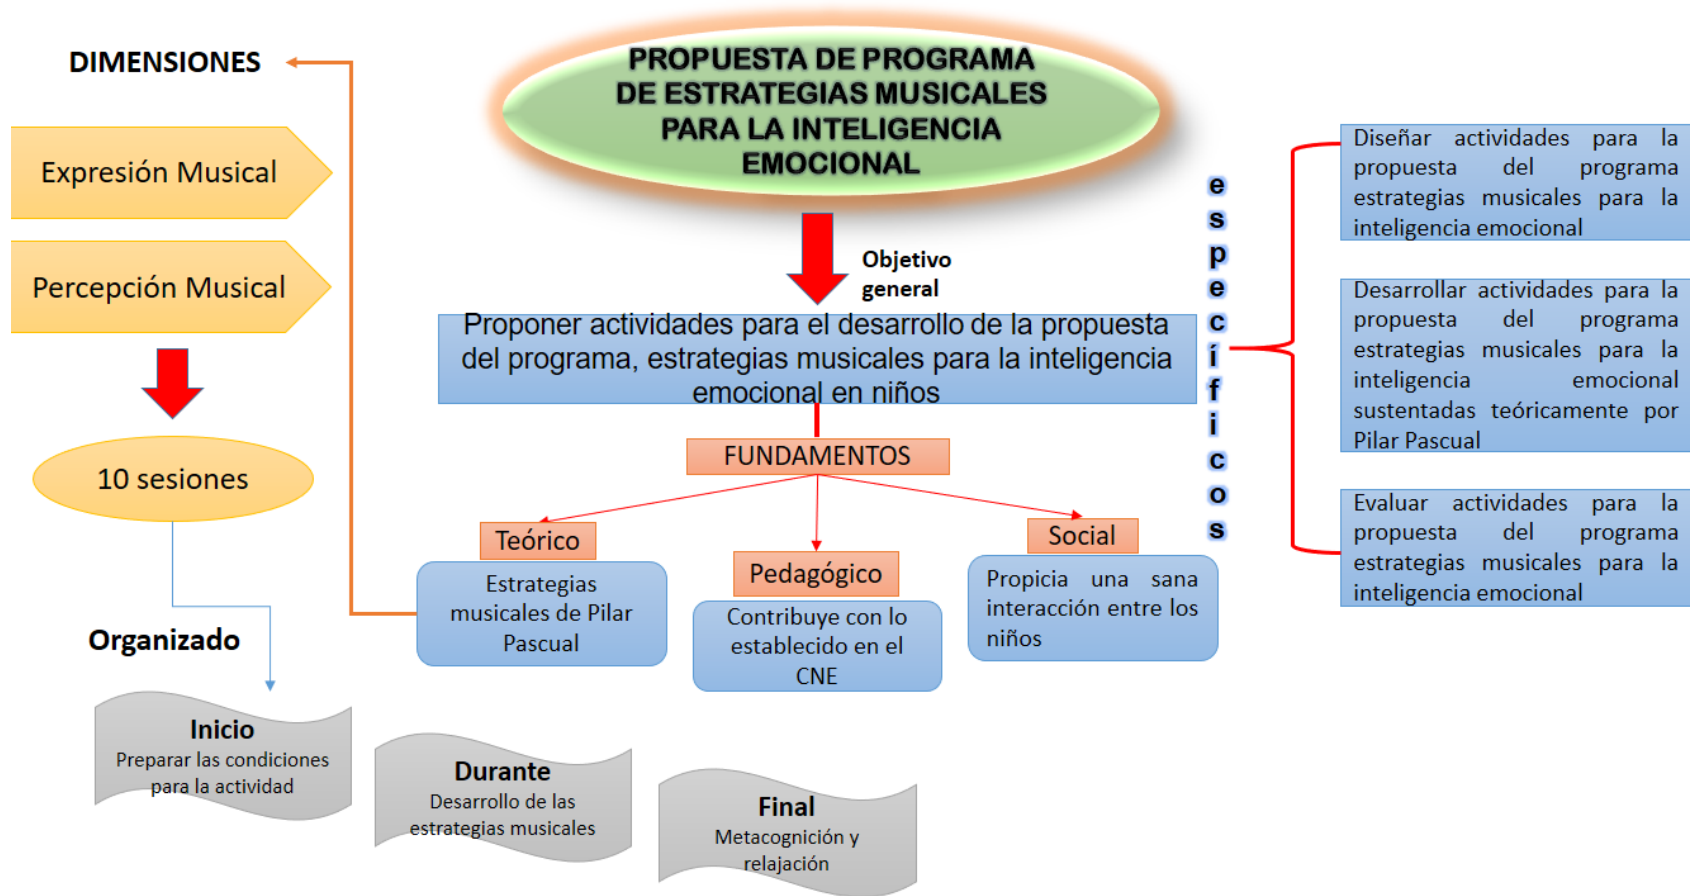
DIMENSIONES

Expresión Musical

Percepción Musical

10 sesiones

Organizado

Inicio
Preparar las condiciones para la actividad

Durante
Desarrollo de las estrategias musicales

Final
Metacognición y relajación

PROPUESTA DE PROGRAMA DE ESTRATEGIAS MUSICALES PARA LA INTELIGENCIA EMOCIONAL

Objetivo general

Proponer actividades para el desarrollo de la propuesta del programa, estrategias musicales para la inteligencia emocional en niños

FUNDAMENTOS

Teórico
Estrategias musicales de Pilar Pascual

Pedagógico
Contribuye con lo establecido en el CNE

Social
Propicia una sana interacción entre los niños

específicos

Diseñar actividades para la propuesta del programa estrategias musicales para la inteligencia emocional

Desarrollar actividades para la propuesta del programa estrategias musicales para la inteligencia emocional sustentadas teóricamente por Pilar Pascual

Evaluar actividades para la propuesta del programa estrategias musicales para la inteligencia emocional